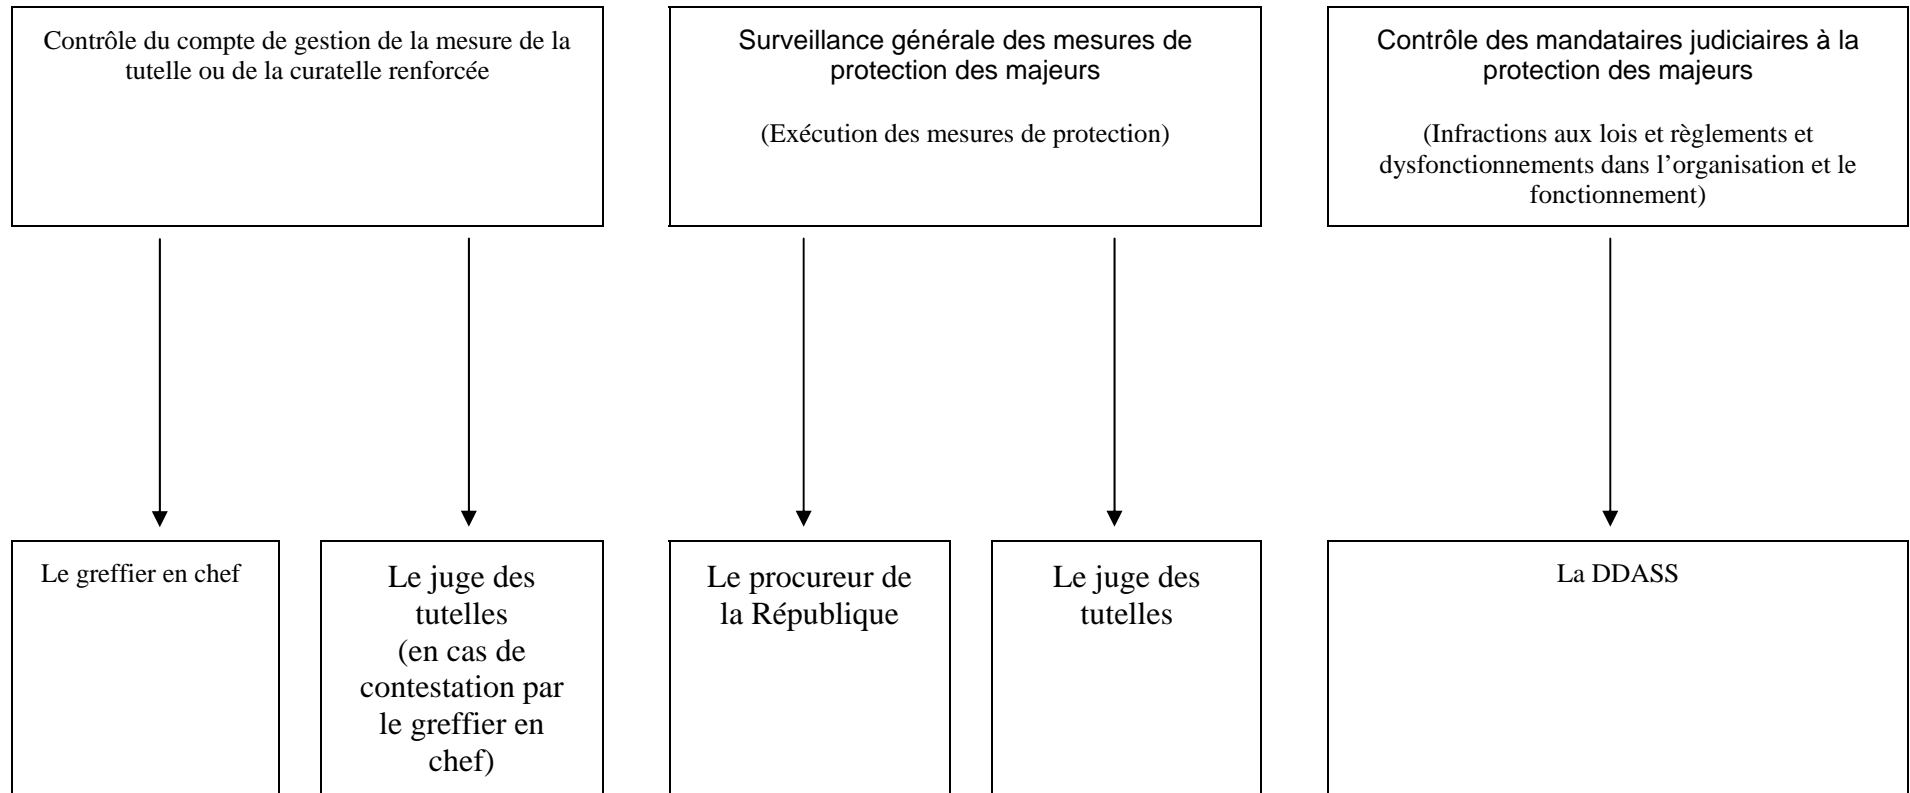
Contrôle du compte de gestion de la mesure de la tutelle ou de la curatelle renforcée

Surveillance générale des mesures de protection des majeurs

(Exécution des mesures de protection)

Contrôle des mandataires judiciaires à la protection des majeurs

(Infractions aux lois et règlements et dysfonctionnements dans l'organisation et le fonctionnement)

Le greffier en chef

Le juge des tutelles (en cas de contestation par le greffier en chef)

Le procureur de la République

Le juge des tutelles

La DDASS